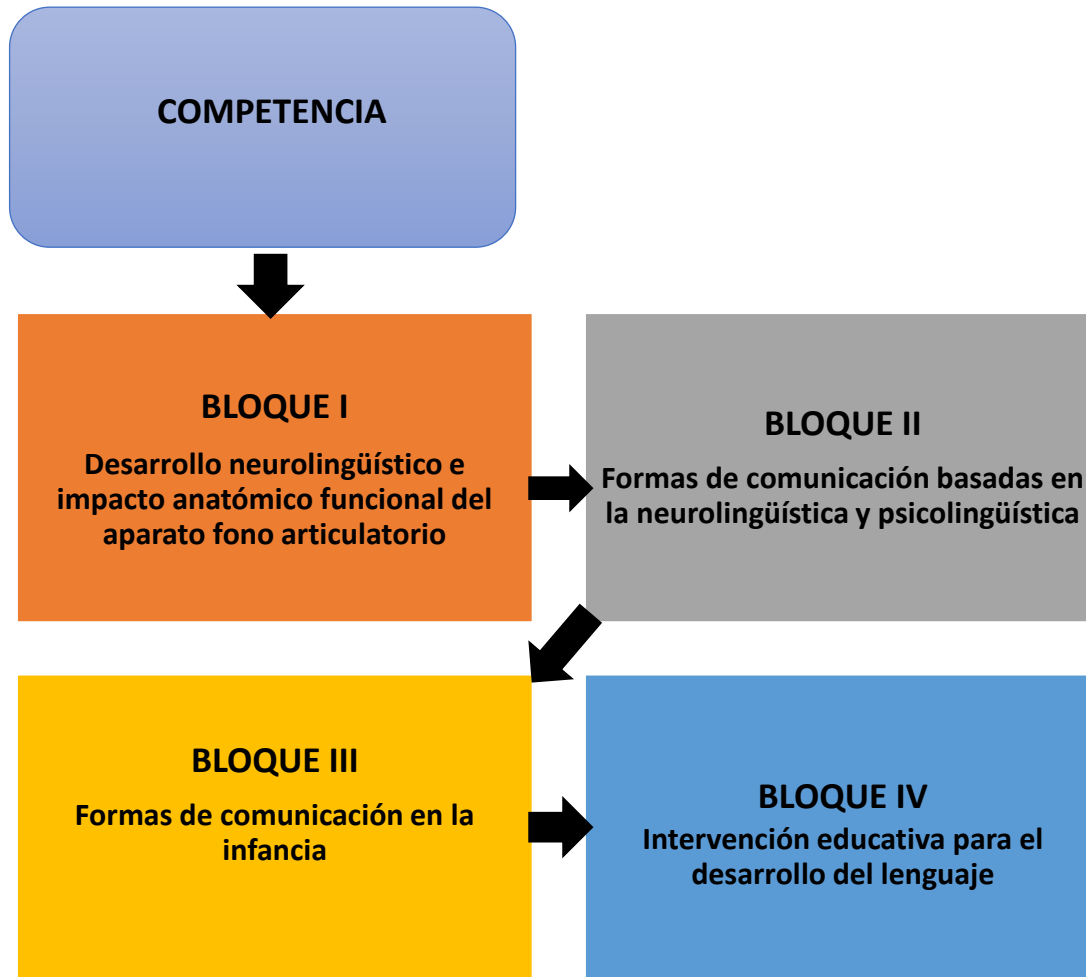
COMPETENCIA

BLOQUE I

Desarrollo neurolingüístico e impacto anatómico funcional del aparato fono articulatorio

BLOQUE II

Formas de comunicación basadas en la neurolingüística y psicolingüística

BLOQUE III

Formas de comunicación en la infancia

BLOQUE IV

Intervención educativa para el desarrollo del lenguaje